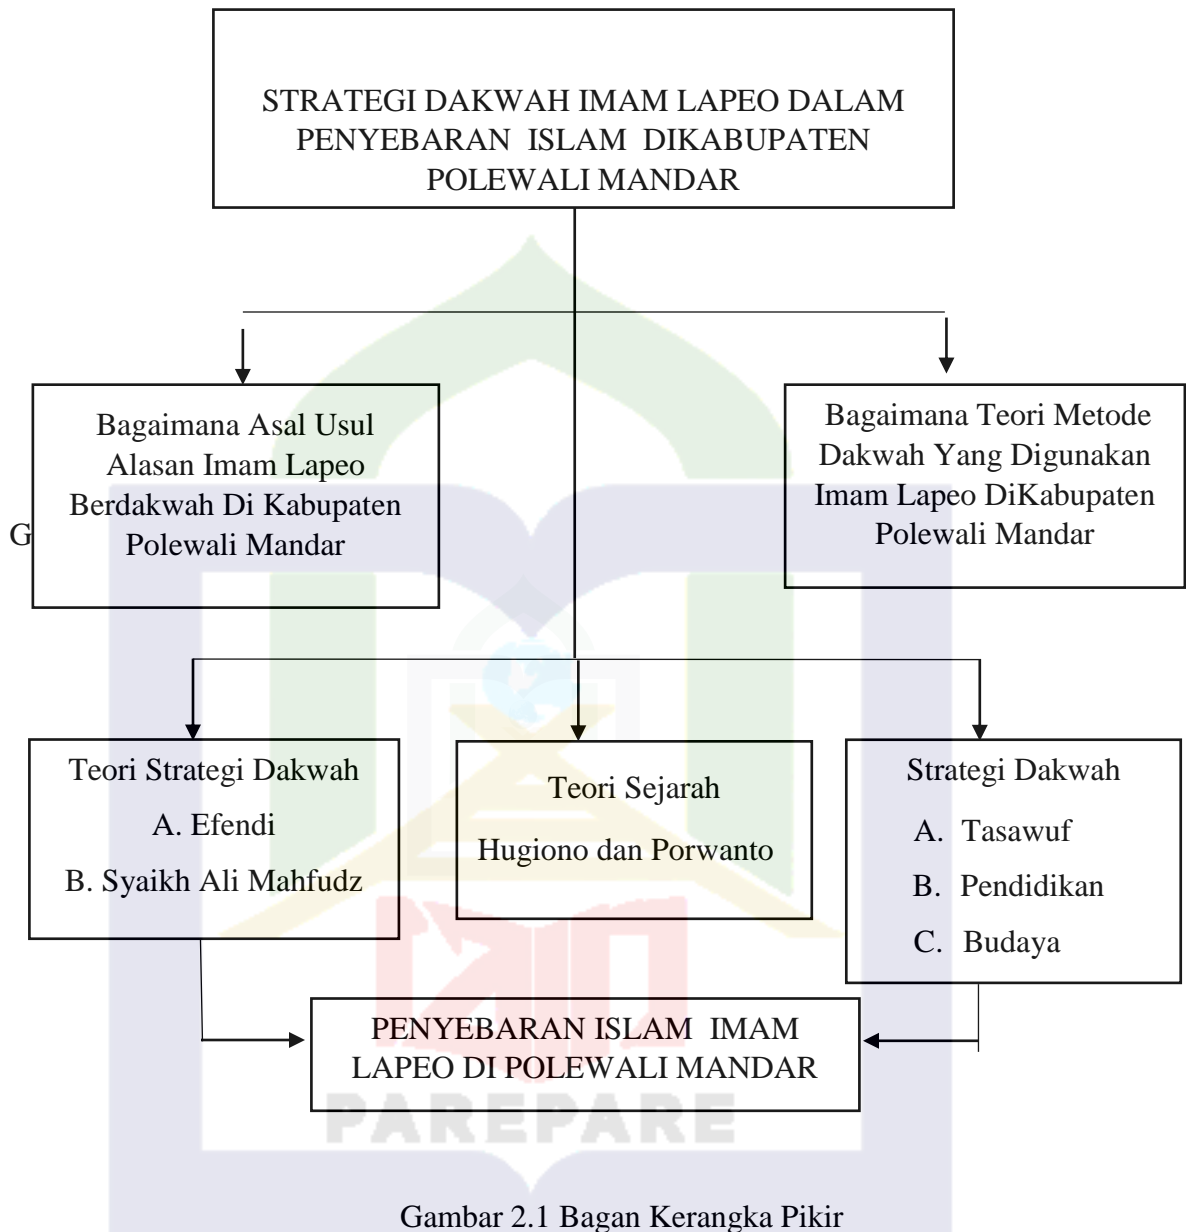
STRATEGI DAKWAH IMAM LAPEO DALAM PENYEBARAN ISLAM DIKABUPATEN POLEWALI MANDAR

Bagaimana Asal Usul Alasan Imam Lapeo Berdakwah Di Kabupaten Polewali Mandar

G

Bagaimana Teori Metode Dakwah Yang Digunakan Imam Lapeo DiKabupaten Polewali Mandar

Teori Strategi Dakwah
A. Efendi
B. Syaikh Ali Mahfudz

Teori Sejarah
Hugiono dan Porwanto

Strategi Dakwah
A. Tasawuf
B. Pendidikan
C. Budaya

PENYEBARAN ISLAM IMAM LAPEO DI POLEWALI MANDAR

PAREPARE

Gambar 2.1 Bagan Kerangka Pikir